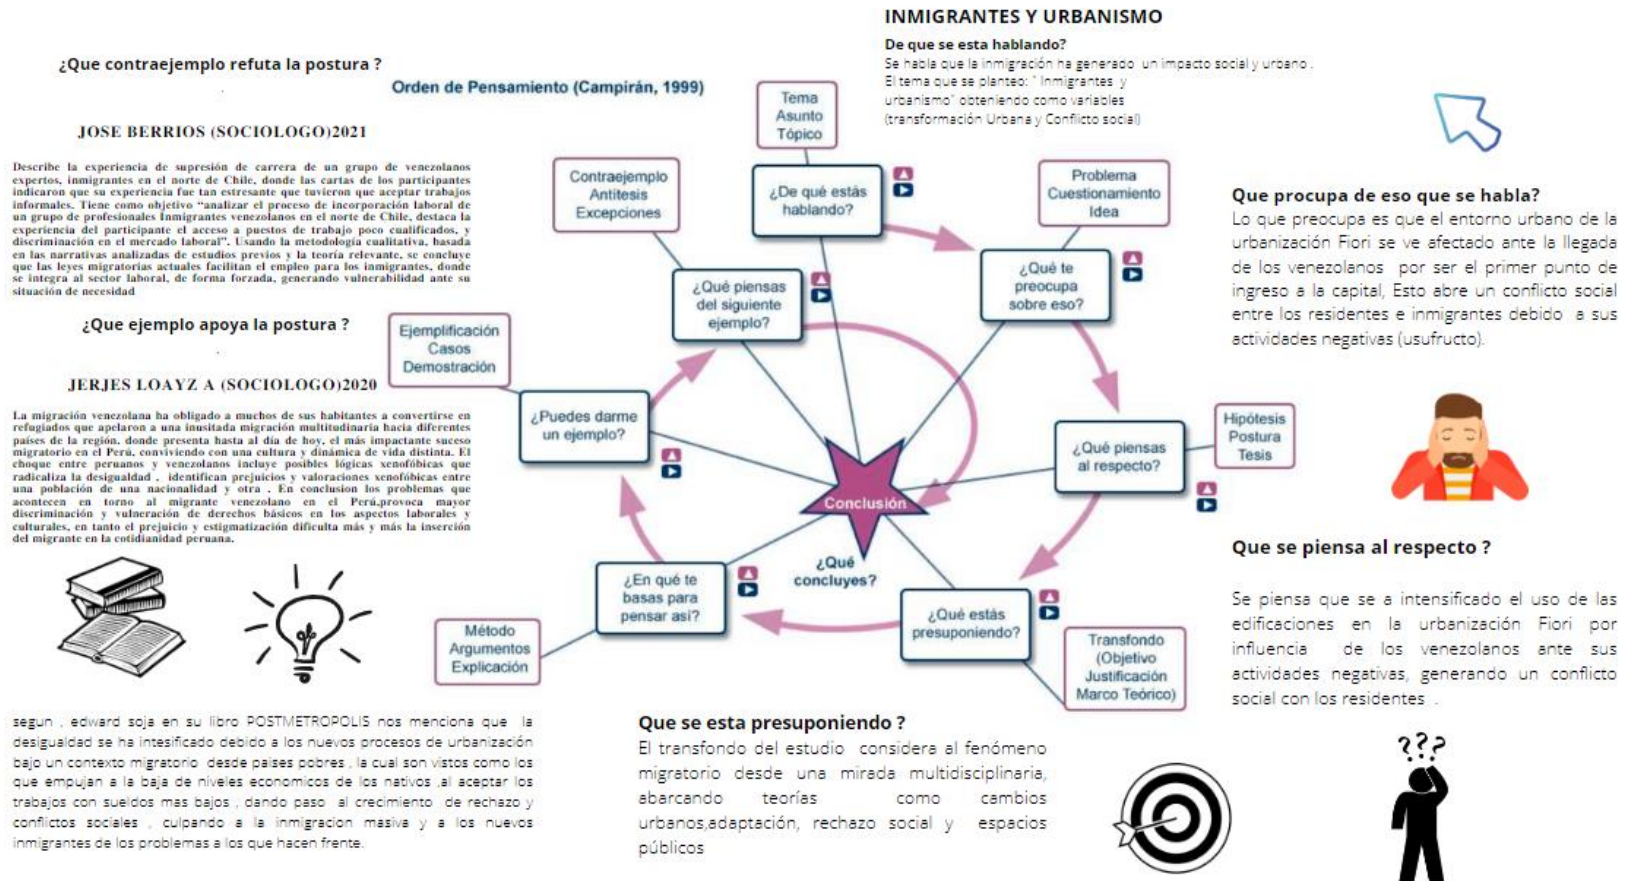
INMIGRANTES Y URBANISMO

De que se esta hablando?

Se habla que la inmigración ha generado un impacto social y urbano . El tema que se planteo: ` Inmigrantes y urbanismo` obteniendo como variables (transformación Urbana y Conflicto social)

¿Que contraejemplo refuta la postura ?

Orden de Pensamiento (Campirán, 1999)

JOSE BERRIOS (SOCIOLOGO)2021

Describe la experiencia de supresión de carrera de un grupo de venezolanos expertos, inmigrantes en el norte de Chile, donde las cartas de los participantes indicaron que su experiencia fue tan estresante que tuvieron que aceptar trabajos informales. Tiene como objetivo "analizar el proceso de incorporación laboral de un grupo de profesionales Inmigrantes venezolanos en el norte de Chile, destaca la experiencia del participante el acceso a puestos de trabajo poco cualificados, y discriminación en el mercado laboral". Usando la metodología cualitativa, basada en las narrativas analizadas de estudios previos y la teoría relevante, se concluye que las leyes migratorias actuales facilitan el empleo para los inmigrantes, donde se integra al sector laboral, de forma forzada, generando vulnerabilidad ante su situación de necesidad

¿Que ejemplo apoya la postura ?

JERJES LOAYZ A (SOCIOLOGO)2020

La migración venezolana ha obligado a muchos de sus habitantes a convertirse en refugiados que apelaron a una inusitada migración multitudinaria hacia diferentes países de la región, donde presenta hasta al día de hoy, el más impactante suceso migratorio en el Perú, conviviendo con una cultura y dinámica de vida distinta. El choque entre peruanos y venezolanos incluye posibles lógicas xenofóbicas que radicaliza la desigualdad , identifican prejuicios y valoraciones xenofóbicas entre una población de una nacionalidad y otra . En conclusion los problemas que acontecen en torno al migrante venezolano en el Perú,provoca mayor discriminación y vulneración de derechos básicos en los aspectos laborales y culturales, en tanto el prejuicio y estigmatización dificulta más y más la inserción del migrante en la cotidianidad peruana.

Tema Asunto Tópico

¿De qué estás hablando?

Contraejemplo Antitesis Excepciones

Problema Cuestionamiento Idea

¿Qué te preocupa sobre eso?

¿Qué piensas del siguiente ejemplo?

Ejemplificación Casos Demostración

¿Puedes darme un ejemplo?

Conclusión

¿Qué concluyes?

¿Qué piensas al respecto?

Hipótesis Postura Tesis

¿En qué te basas para pensar así?

Método Argumentos Explicación

¿Qué estás presuponiendo?

Transfondo (Objetivo Justificación Marco Teórico)

Que procupa de eso que se habla?

Lo que preocupa es que el entorno urbano de la urbanización Fiori se ve afectado ante la llegada de los venezolanos por ser el primer punto de ingreso a la capital, Esto abre un conflicto social entre los residentes e inmigrantes debido a sus actividades negativas (usufructo).

Que se piensa al respecto ?

Se piensa que se a intensificado el uso de las edificaciones en la urbanización Fiori por influencia de los venezolanos ante sus actividades negativas, generando un conflicto social con los residentes .

segun , edward soja en su libro POSTMETROPOLIS nos menciona que la desigualdad se ha intesificado debido a los nuevos procesos de urbanización bajo un contexto migratorio desde paises pobres , la cual son vistos como los que empujan a la baja de niveles economicos de los nativos ,al aceptar los trabajos con sueldos mas bajos , dando paso al crecimiento de rechazo y conflictos sociales , culpando a la inmigracion masiva y a los nuevos inmigrantes de los problemas a los que hacen frente.

Que se esta presuponiendo ?

El transfondo del estudio considera al fenómeno migratorio desde una mirada multidisciplinaria, abarcando teorías como cambios urbanos,adaptación, rechazo social y espacios públicos

???